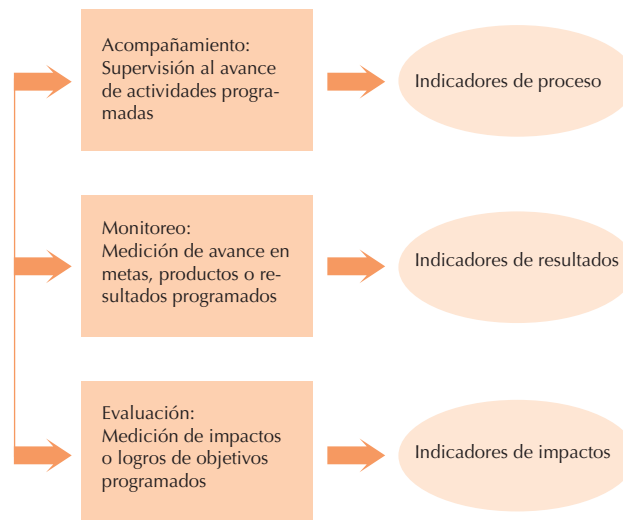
Acompañamiento:
Supervisión al avance de actividades programadas

Indicadores de proceso

Monitoreo:
Medición de avance en metas, productos o resultados programados

Indicadores de resultados

Evaluación:
Medición de impactos o logros de objetivos programados

Indicadores de impactos